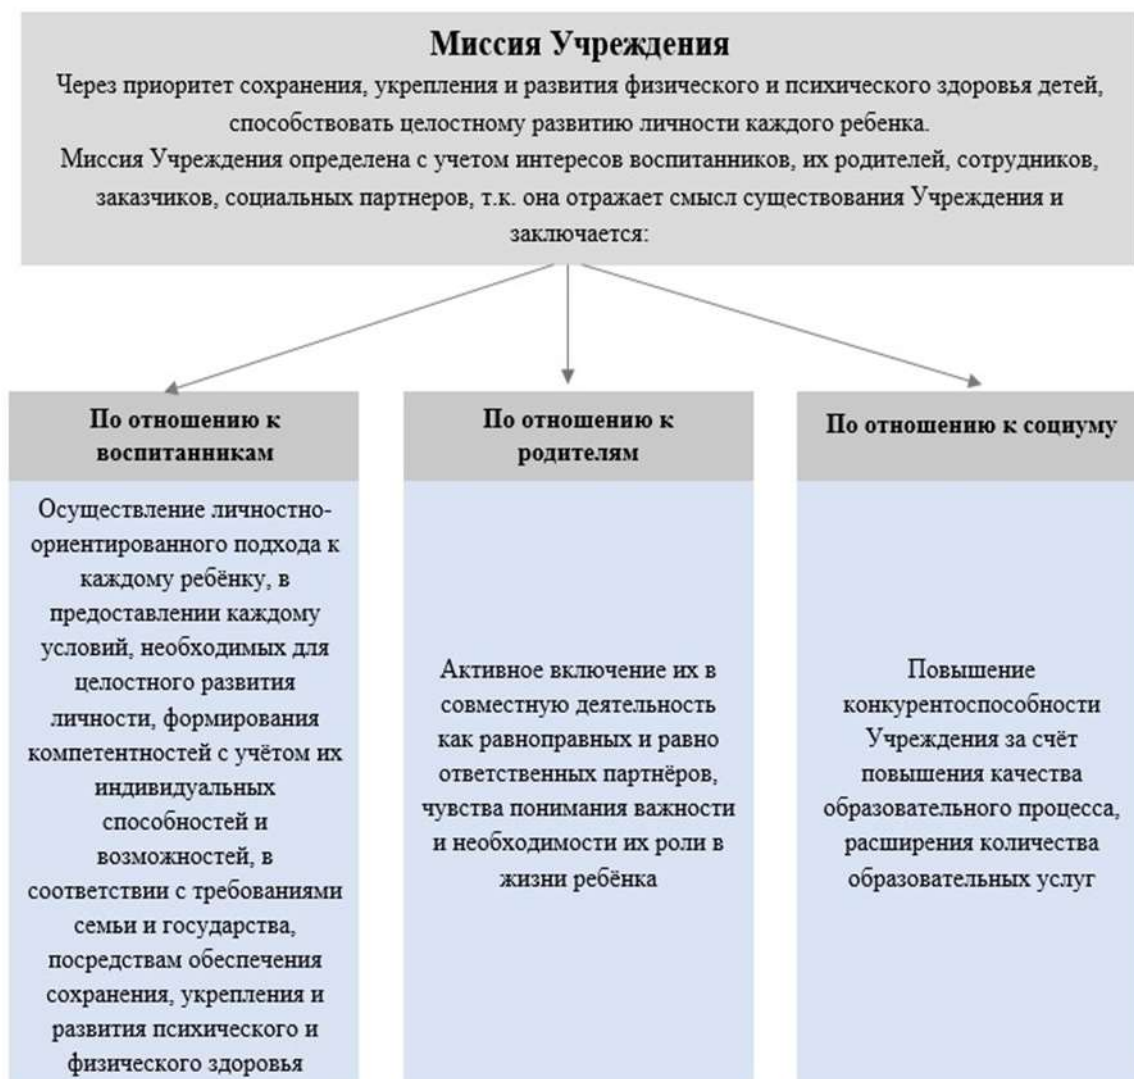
Миссия Учреждения

Через приоритет сохранения, укрепления и развития физического и психического здоровья детей, способствовать целостному развитию личности каждого ребенка.
Миссия Учреждения определена с учетом интересов воспитанников, их родителей, сотрудников, заказчиков, социальных партнеров, т.к. она отражает смысл существования Учреждения и заключается:

По отношению к воспитанникам

Осуществление личностно-ориентированного подхода к каждому ребёнку, в предоставлении каждому условий, необходимых для целостного развития личности, формирования компетентностей с учётом их индивидуальных способностей и возможностей, в соответствии с требованиями семьи и государства, посредствам обеспечения сохранения, укрепления и развития психического и физического здоровья

По отношению к родителям

Активное включение их в совместную деятельность как равноправных и равно ответственных партнёров, чувства понимания важности и необходимости их роли в жизни ребёнка

По отношению к социуму

Повышение конкурентоспособности Учреждения за счёт повышения качества образовательного процесса, расширения количества образовательных услуг